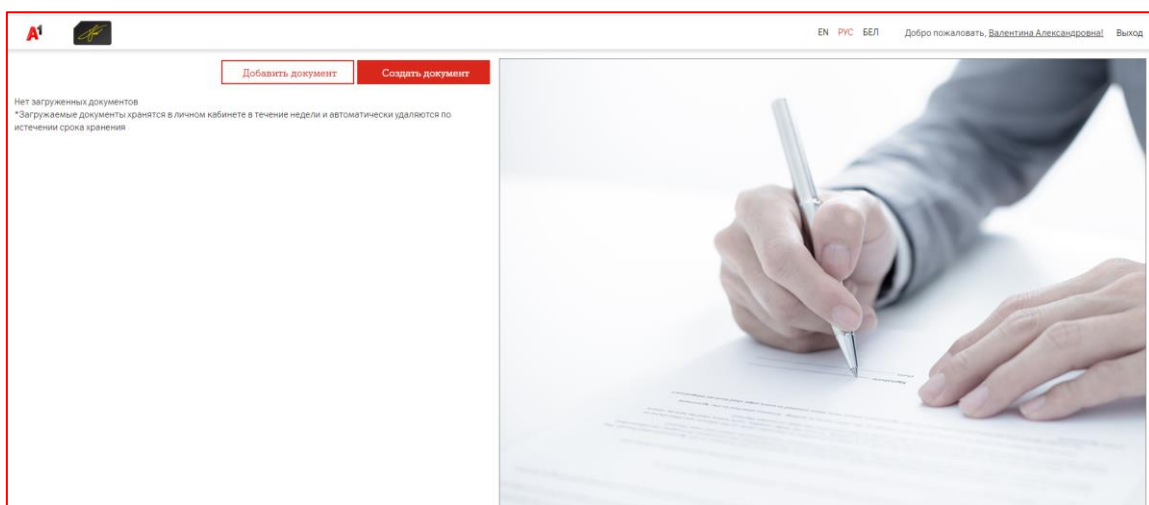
A1

EN РУС БЕЛ Добро пожаловать, Валентина Александровна! Выход

Добавить документ Создать документ

Нет загруженных документов
*Загружаемые документы хранятся в личном кабинете в течение недели и автоматически удаляются по истечении срока хранения